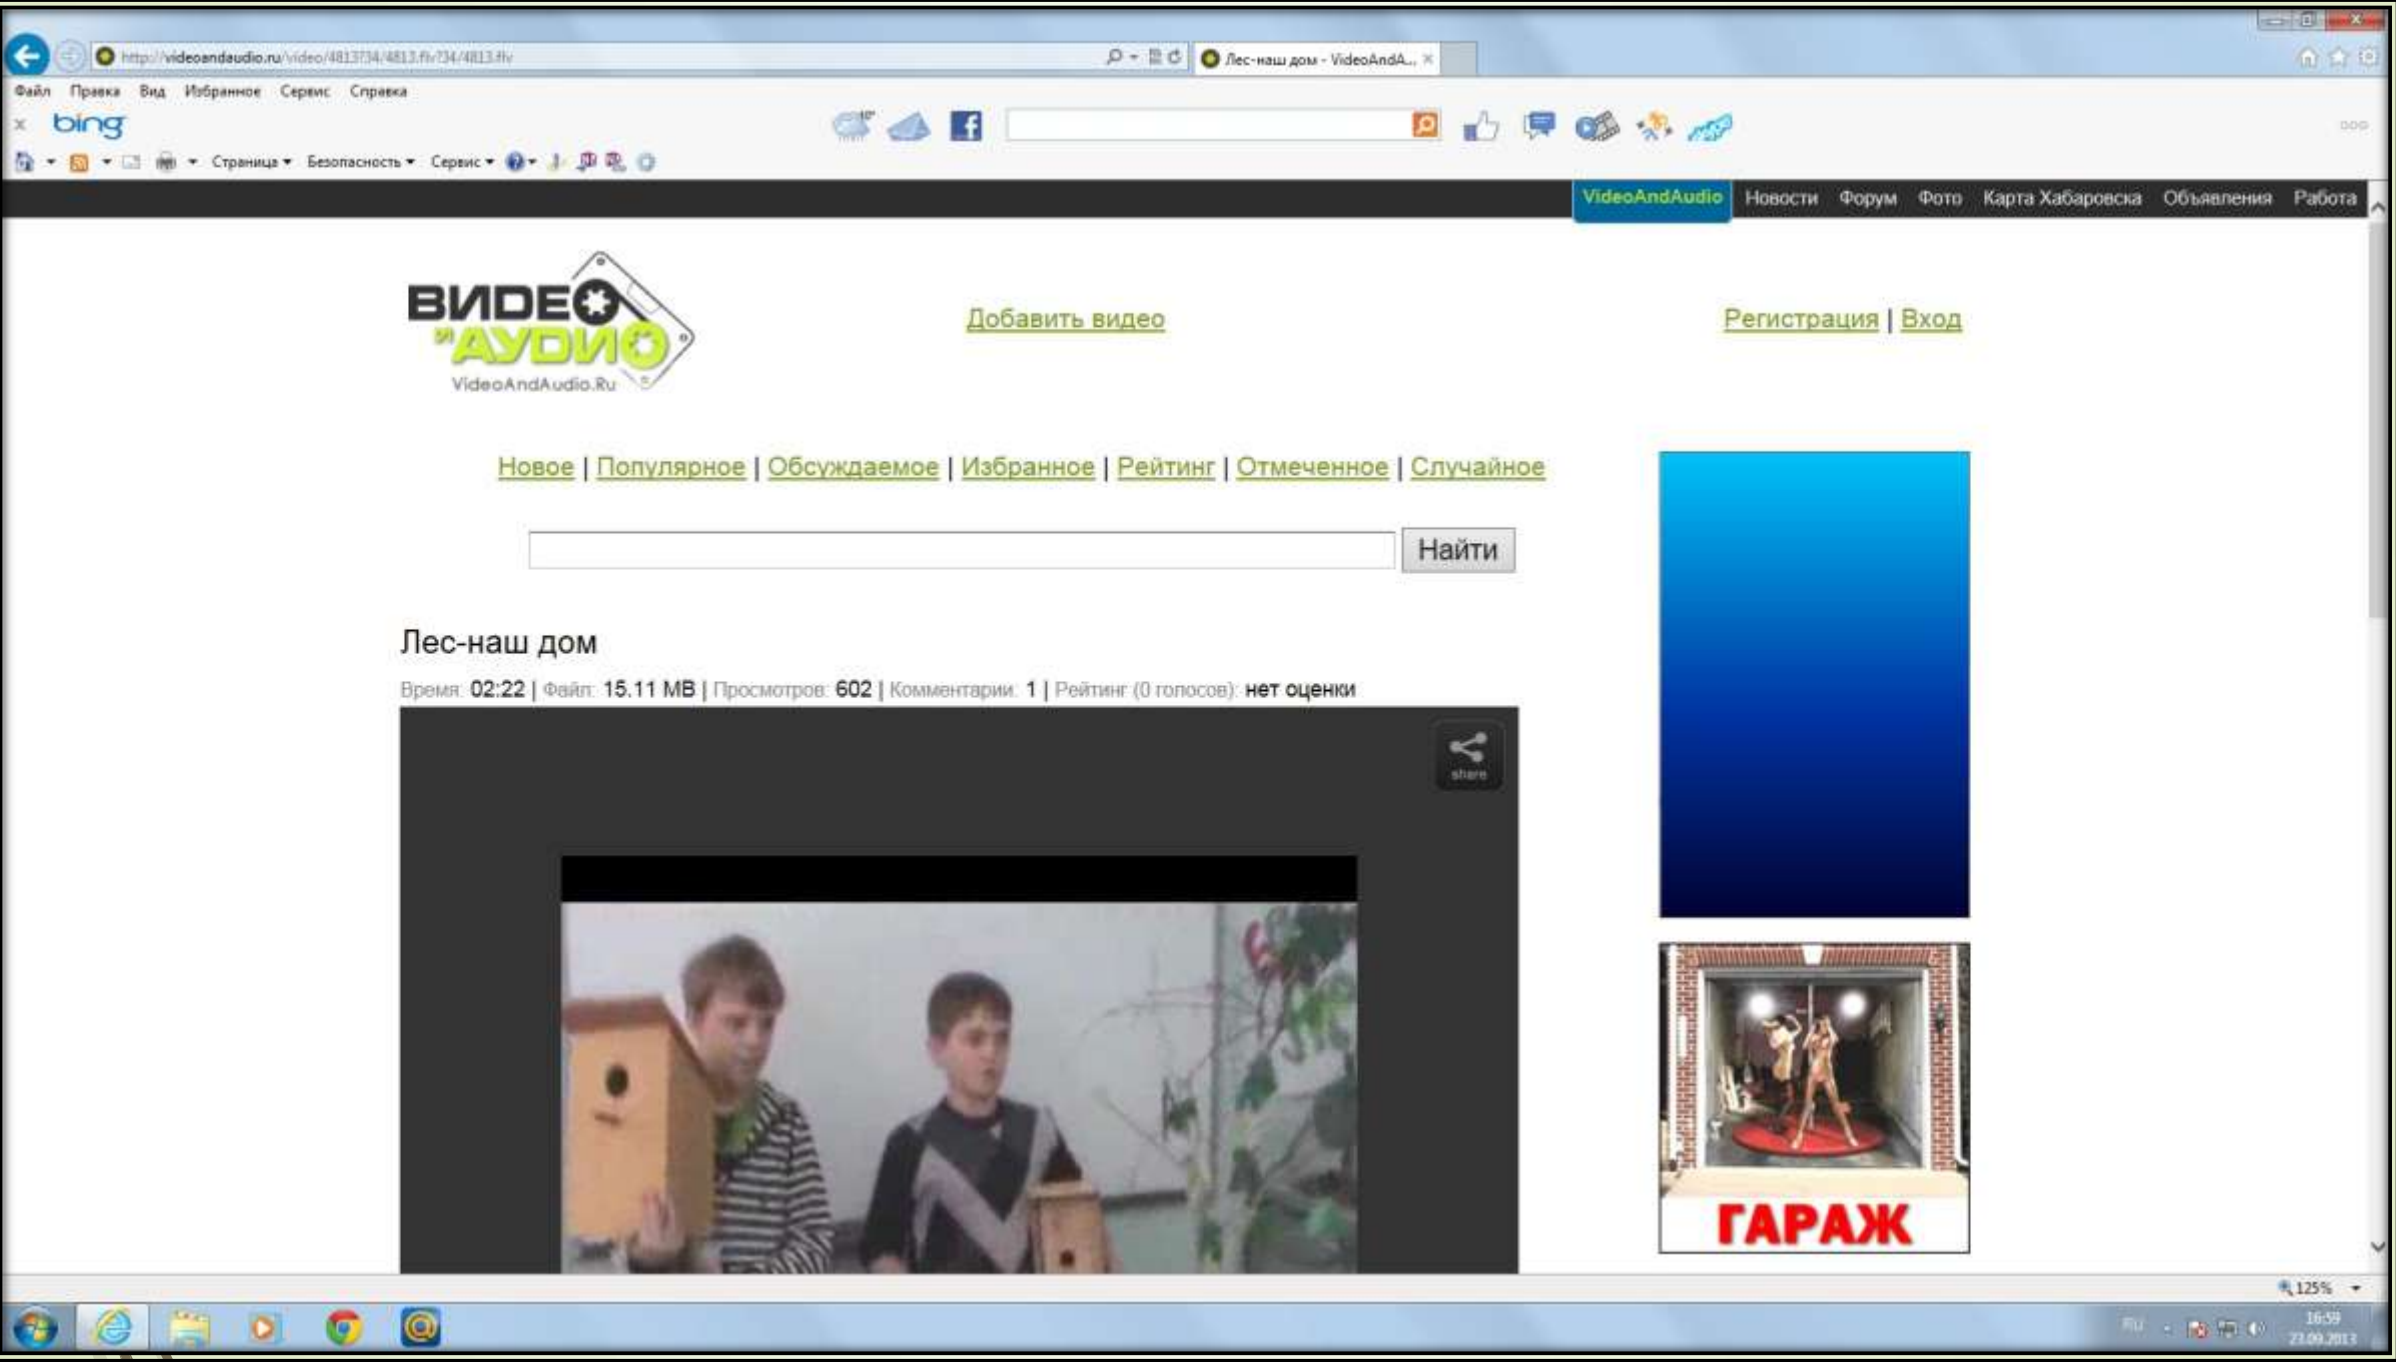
http://videoandaudio.ru/video/4813734/4813.flv734/4813.flv
Лес-наш дом - VideoAndA...
Файл Правка Вид Избранное Сервис Справка
bing
Страница ▾ Безопасность ▾ Сервис ▾
VideoAndAudio Новости Форум Фото Карта Хабаровска Объявления Работа

ВИДЕО и АУДИО
VideoAndAudio.Ru

Добавить видео

Регистрация | Вход

Новое | Популярное | Обсуждаемое | Избранное | Рейтинг | Отмеченное | Случайное

Найти

Лес-наш дом

Время: 02:22 | Файл: 15.11 MB | Просмотров: 602 | Комментарии: 1 | Рейтинг (0 голосов): нет оценки

share

ГАРАЖ

125%
RU
16:59
23.09.2013